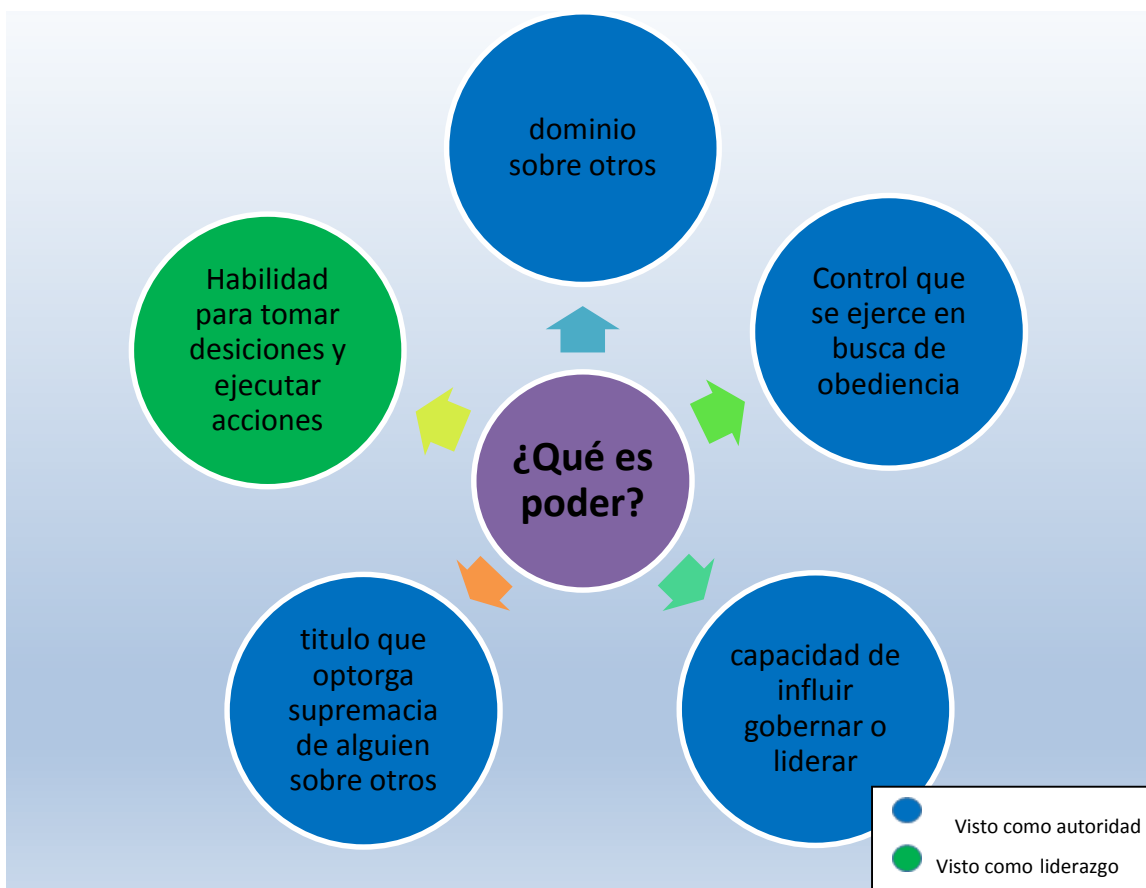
¿Qué es poder?

dominio sobre otros

Control que se ejerce en busca de obediencia

capacidad de influir gobernar o liderar

titulo que optorga supremacia de alguien sobre otros

Habilidad para tomar desiciones y ejecutar acciones

Visto como autoridad

Visto como liderazgo